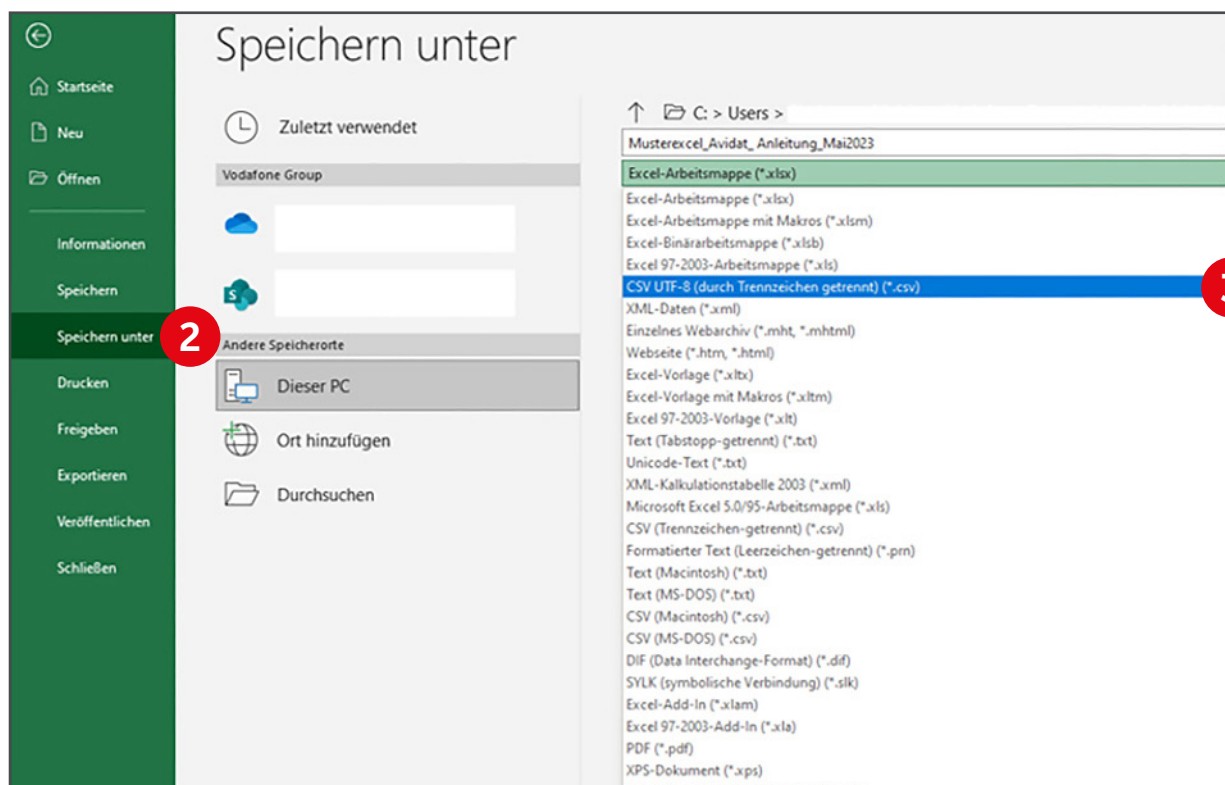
Startseite

Neu

Öffnen

Informationen

Speichern

Speichern unter

2

Drucken

Freigeben

Exportieren

Veröffentlichen

Schließen

Speichern unter

Zuletzt verwendet

Vodafone Group

Andere Speicherorte

Dieser PC

Ort hinzufügen

Durchsuchen

C: > Users >

Musterexcel_Avidat_ Anleitung_Mai2023

Excel-Arbeitsmappe (*.xlsx)

Excel-Arbeitsmappe (*.xlsx)
Excel-Arbeitsmappe mit Makros (*.xlsm)
Excel-Binärarbeitsmappe (*.xlsb)
Excel 97-2003-Arbeitsmappe (*.xls)
CSV UTF-8 (durch Trennzeichen getrennt) (*.csv)
XML-Daten (*.xml)
Einzelnes Webarchiv (*.mht, *.mhtml)
Webseite (*.htm, *.html)
Excel-Vorlage (*.xltx)
Excel-Vorlage mit Makros (*.xltm)
Excel 97-2003-Vorlage (*.xlt)
Text (Tabstopp-getrennt) (*.txt)
Unicode-Text (*.txt)
XML-Kalkulationstabelle 2003 (*.xml)
Microsoft Excel 5.0/95-Arbeitsmappe (*.xls)
CSV (Trennzeichen-getrennt) (*.csv)
Formatierter Text (Leerzeichen-getrennt) (*.prn)
Text (Macintosh) (*.txt)
Text (MS-DOS) (*.txt)
CSV (Macintosh) (*.csv)
CSV (MS-DOS) (*.csv)
DIF (Data Interchange-Format) (*.dif)
SYLK (symbolische Verbindung) (*.slk)
Excel-Add-In (*.xlam)
Excel 97-2003-Add-In (*.xla)
PDF (*.pdf)
XPS-Dokument (*.xps)